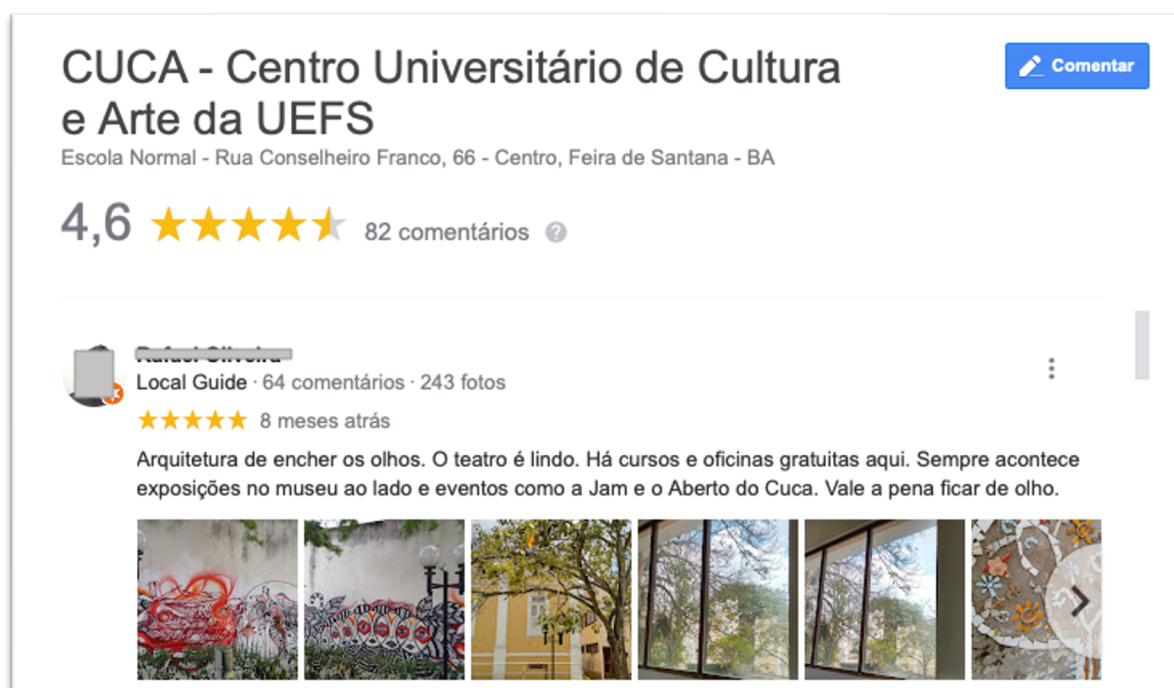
CUCA - Centro Universitário de Cultura e Arte da UEFS

Comentar

Escola Normal - Rua Conselheiro Franco, 66 - Centro, Feira de Santana - BA

4,6 82 comentários

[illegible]

Local Guide · 64 comentários · 243 fotos

8 meses atrás

Arquitetura de encher os olhos. O teatro é lindo. Há cursos e oficinas gratuitas aqui. Sempre acontece exposições no museu ao lado e eventos como a Jam e o Aberto do Cuca. Vale a pena ficar de olho.